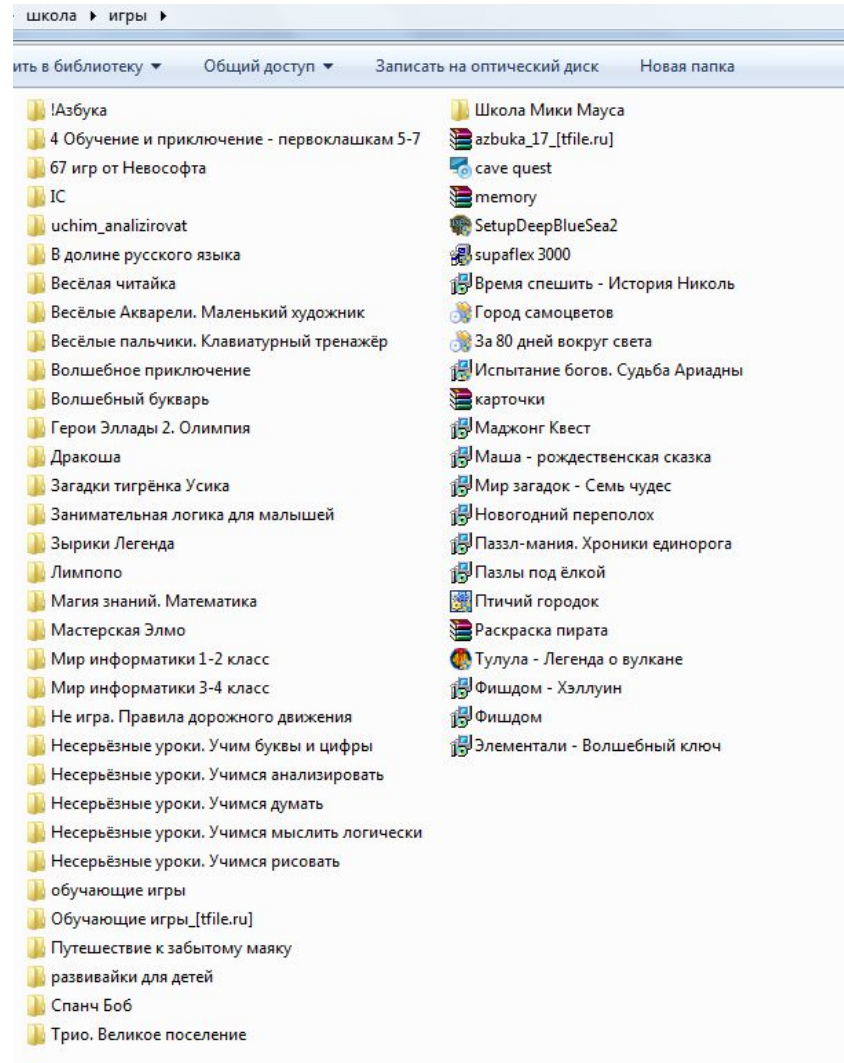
школа ▸ игры ▸

ить в библиотеку ▾ Общий доступ ▾ Записать на оптический диск Новая папка

!Азбука
4 Обучение и приключение - первоклашкам 5-7
67 игр от Невософта
IC
uchim_analizirovat
В долине русского языка
Весёлая читайка
Весёлые Акварели. Маленький художник
Весёлые пальчики. Клавиатурный тренажёр
Волшебное приключение
Волшебный букварь
Герои Эллады 2. Олимпия
Дракоша
Загадки тигрёнка Усика
Занимательная логика для малышей
Зырики Легенда
Лимпопо
Магия знаний. Математика
Мастерская Элмо
Мир информатики 1-2 класс
Мир информатики 3-4 класс
Не игра. Правила дорожного движения
Несерьёзные уроки. Учим буквы и цифры
Несерьёзные уроки. Учимся анализировать
Несерьёзные уроки. Учимся думать
Несерьёзные уроки. Учимся мыслить логически
Несерьёзные уроки. Учимся рисовать
обучающие игры
Обучающие игры_[tfile.ru]
Путешествие к забытому маяку
развивайки для детей
Спанч Боб
Трио. Великое поселение

Школа Мики Мауса
azbuka_17_[tfile.ru]
cave quest
memory
SetupDeepBlueSea2
supaflex 3000
Время спешить - История Николь
Город самоцветов
За 80 дней вокруг света
Испытание богов. Судьба Ариадны
карточки
Маджонг Квест
Маша - рождественская сказка
Мир загадок - Семь чудес
Новогодний переполох
Паззл-мания. Хроники единорога
Пазлы под ёлкой
Птичий городок
Раскраска пирата
Тулула - Легенда о вулкане
Фишдом - Хэллуин
Фишдом
Элементали - Волшебный ключ